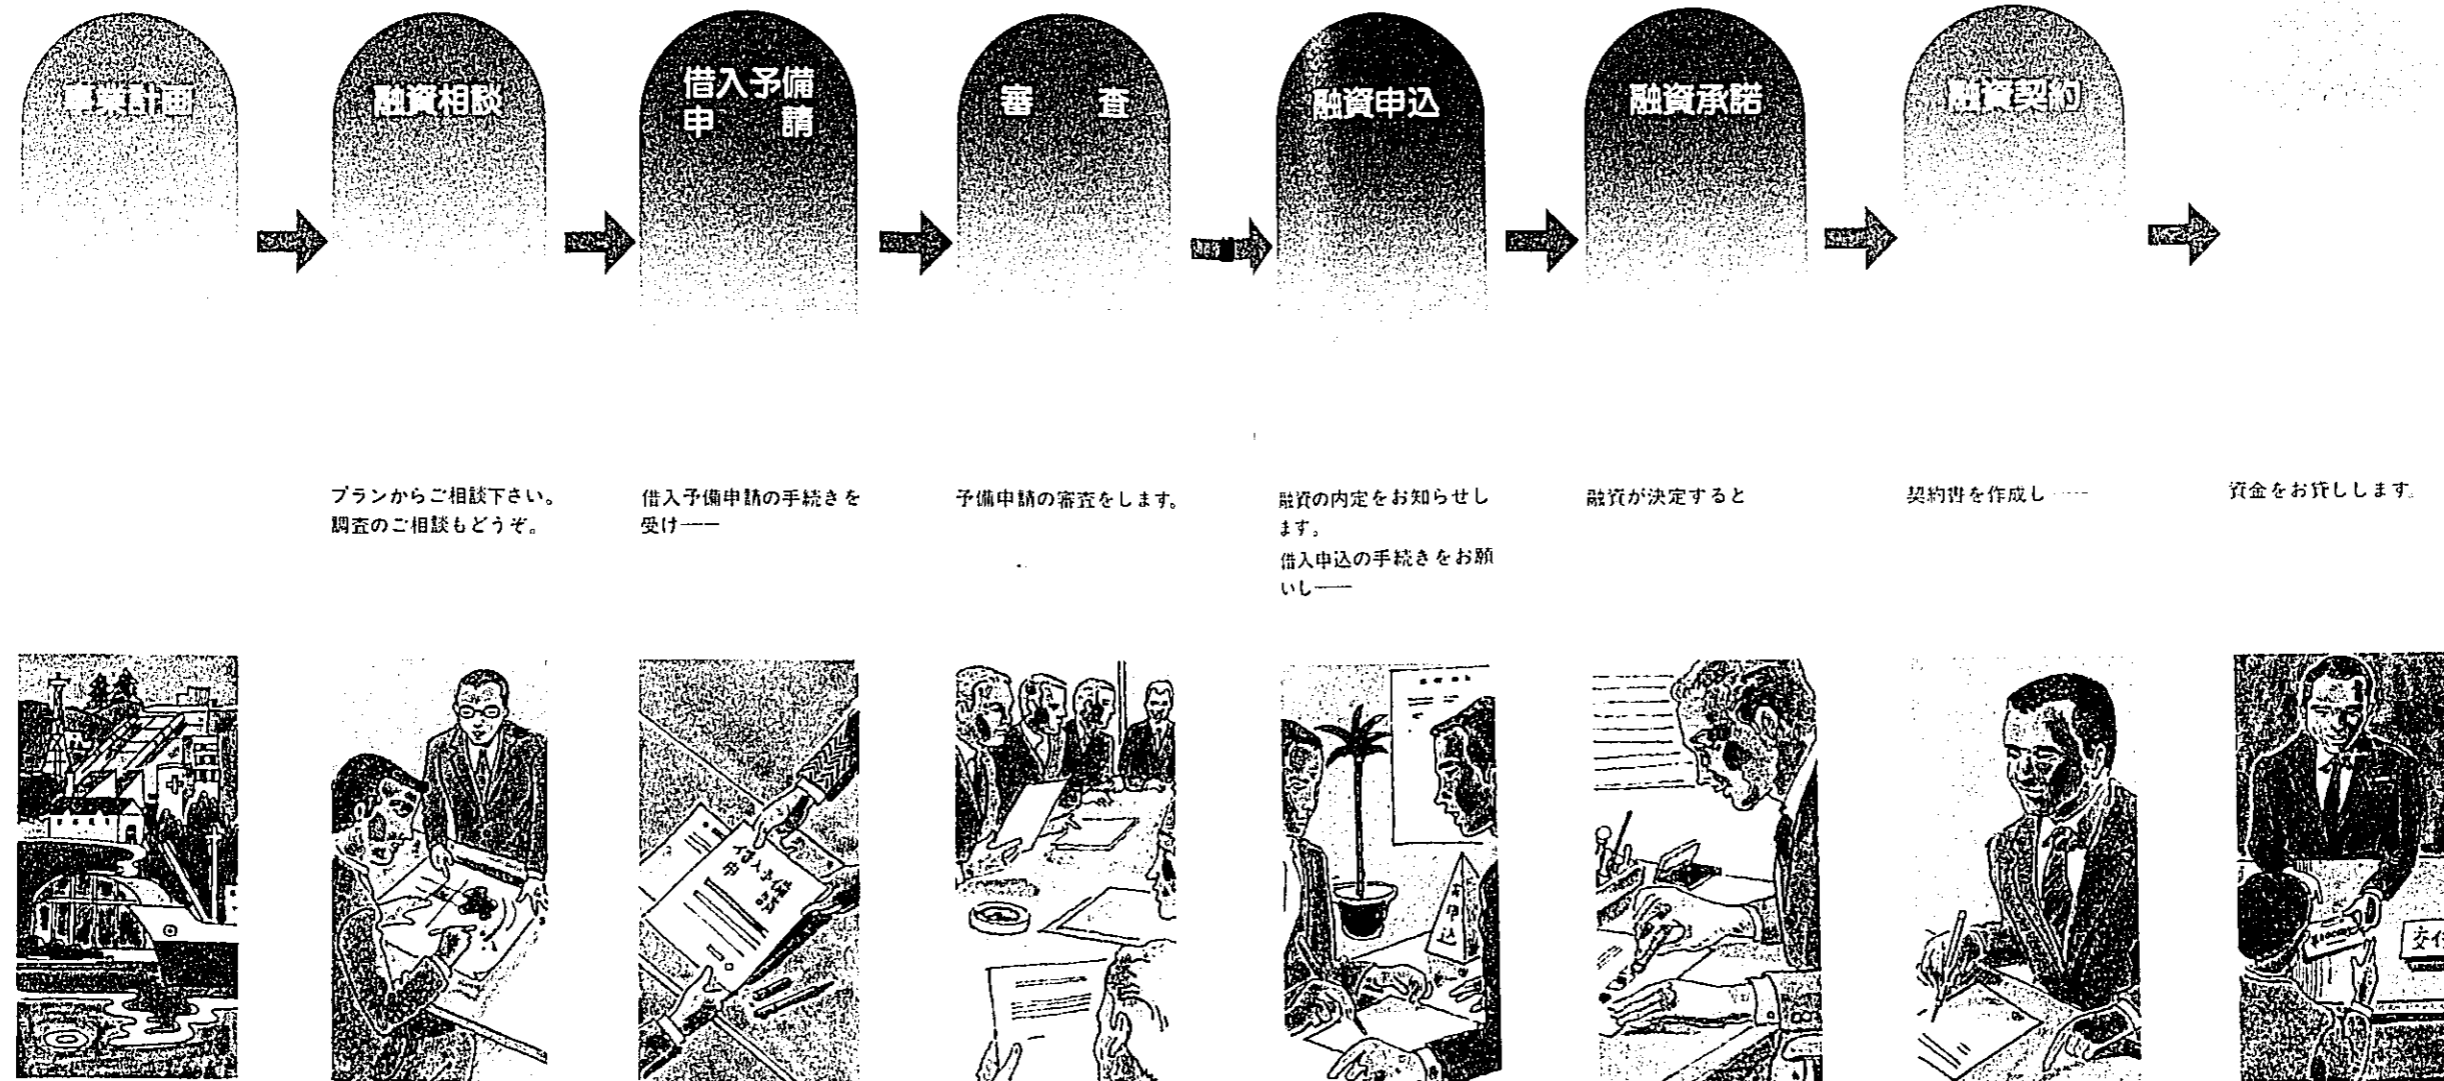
事業計画

融資相談

借入予備申請

審査

融資申込

融資承諾

融資契約

プランからご相談下さい。調査のご相談もどうぞ。

借入予備申請の手続きを受け——

予備申請の審査をします。

融資の内定をお知らせします。借入申込の手続きをお願いし——

融資が決定すると

契約書を作成し——

資金をお貸しします。